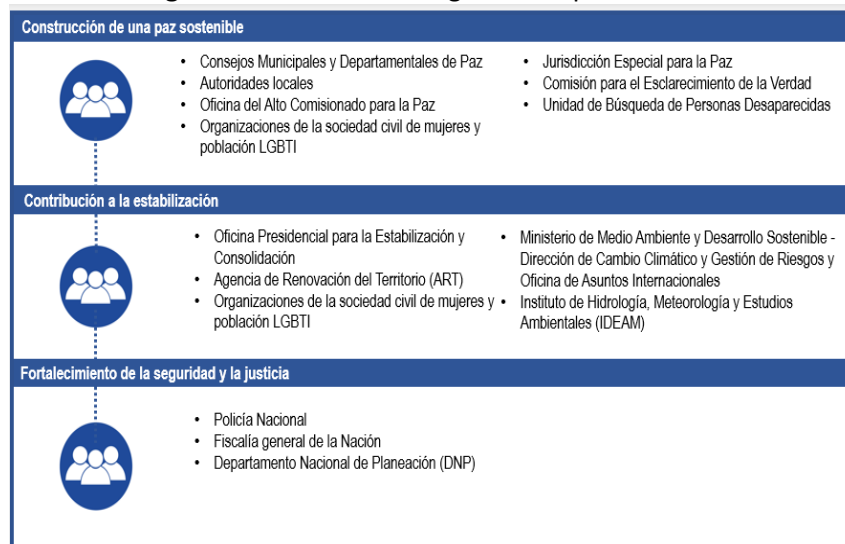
Construcción de una paz sostenible

- Consejos Municipales y Departamentales de Paz
- Autoridades locales
- Oficina del Alto Comisionado para la Paz
- Organizaciones de la sociedad civil de mujeres y población LGBTI

- Jurisdicción Especial para la Paz
- Comisión para el Esclarecimiento de la Verdad
- Unidad de Búsqueda de Personas Desaparecidas

Contribución a la estabilización

- Oficina Presidencial para la Estabilización y Consolidación
- Agencia de Renovación del Territorio (ART)
- Organizaciones de la sociedad civil de mujeres y población LGBTI

- Ministerio de Medio Ambiente y Desarrollo Sostenible - Dirección de Cambio Climático y Gestión de Riesgos y Oficina de Asuntos Internacionales
- Instituto de Hidrología, Meteorología y Estudios Ambientales (IDEAM)

Fortalecimiento de la seguridad y la justicia

- Policía Nacional
- Fiscalía general de la Nación
- Departamento Nacional de Planeación (DNP)